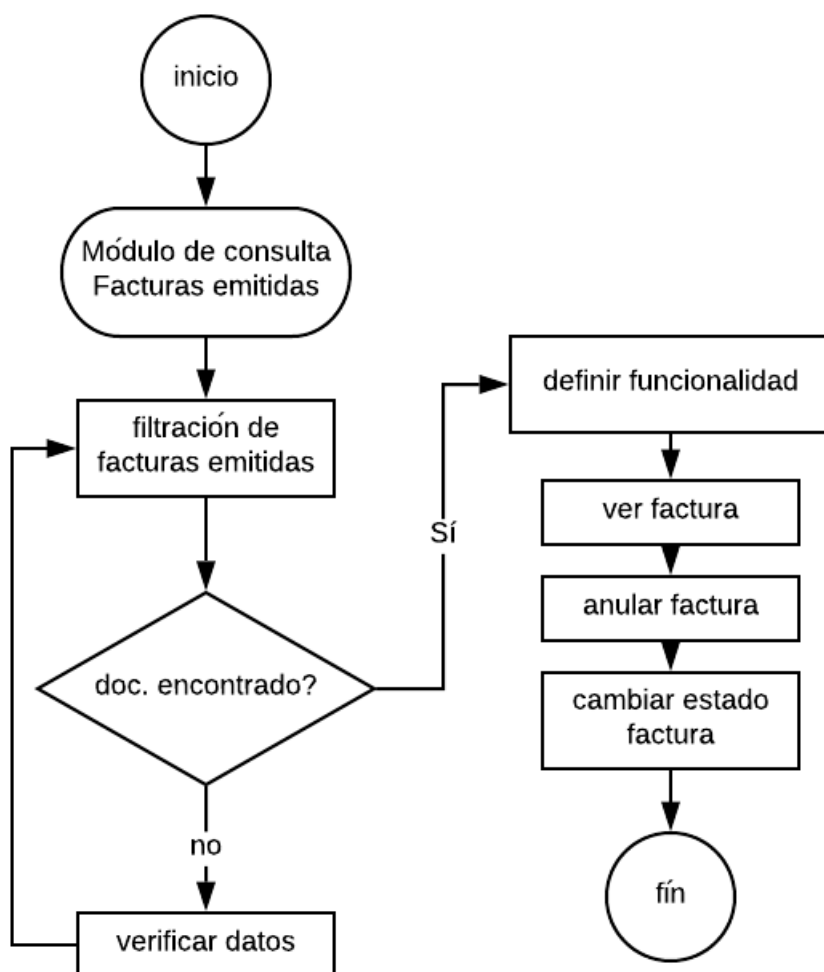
inicio

Módulo de consulta Facturas emitidas

filtración de facturas emitidas

doc. encontrado?

no

verificar datos

Sí

definir funcionalidad

ver factura

anular factura

cambiar estado factura

fín